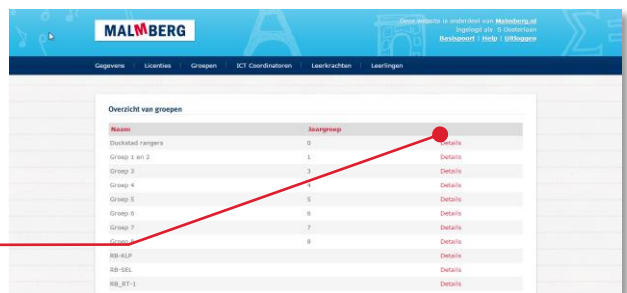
MALMBERG

Deze website is onderdeel van Malmberg.nl
Ingelogd als S Oosterlaan
Basispoort | Help | Uitloggen

Gegevens | Licenties | Groepen | ICT Coordinatoren | Leerkrachten | Leerlingen

Overzicht van groepen

| Naam | Jaargroep | |
|---|---|---|
| Duckstad rangers | 0 | Details |
| Groep 1 en 2 | 1 | Details |
| Groep 3 | 3 | Details |
| Groep 4 | 4 | Details |
| Groep 5 | 5 | Details |
| Groep 6 | 6 | Details |
| Groep 7 | 7 | Details |
| Groep 8 | 8 | Details |
| RB-KLP | | Details |
| RB-SEL | | Details |
| RB_RT-1 | | Details |